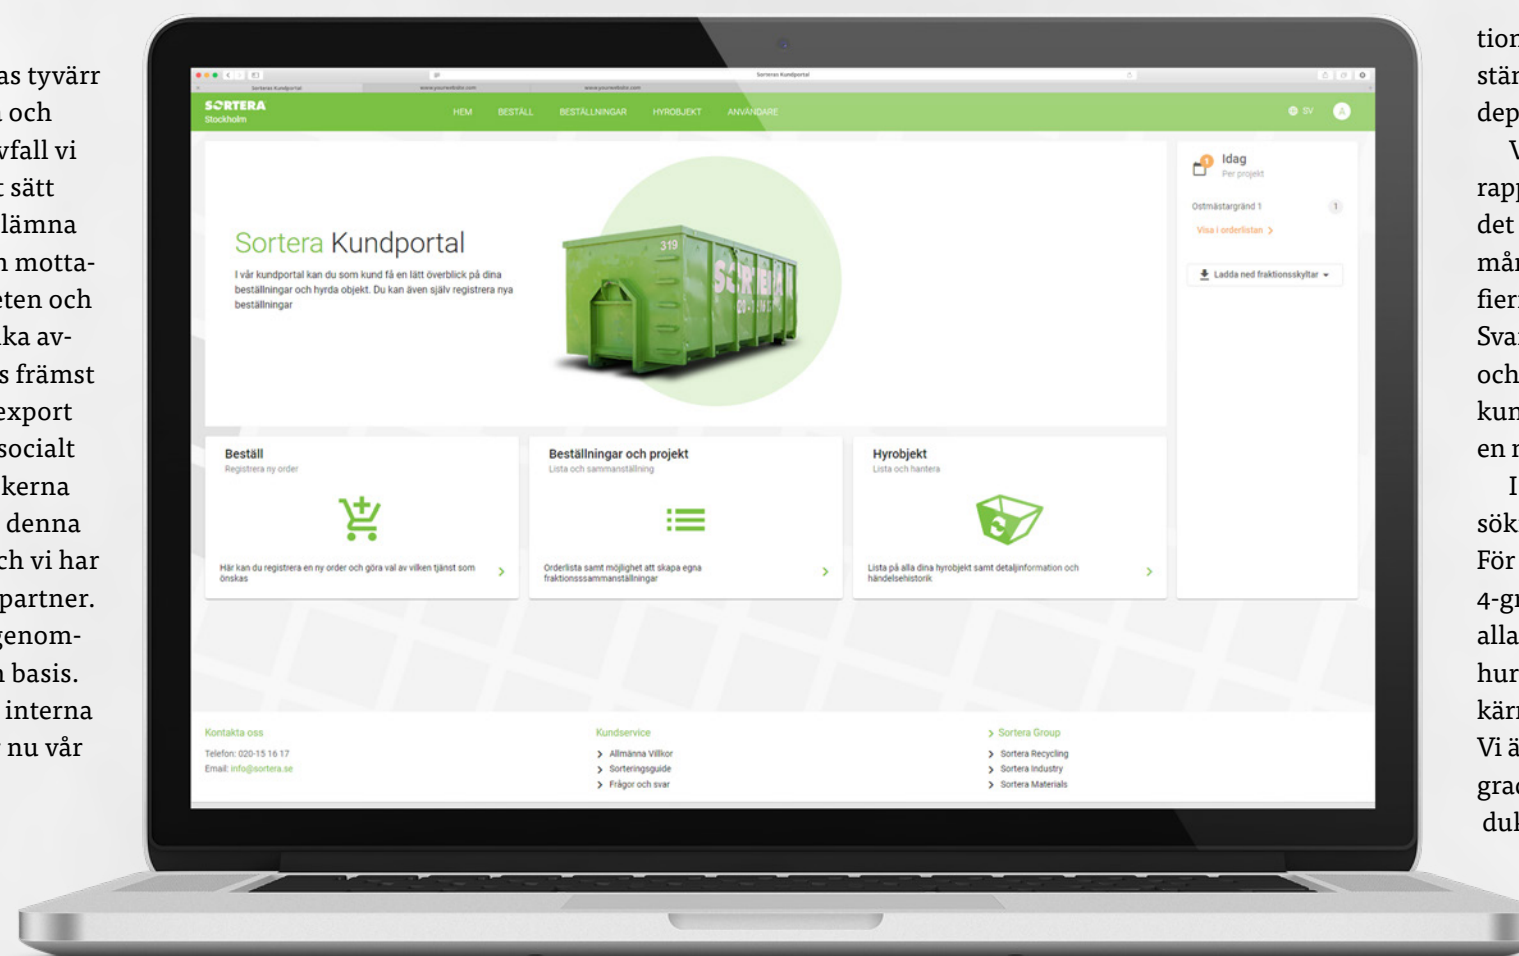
as tyvärr
och
vfall vi
sätt
lämna
n motta-
eten och
ka av-
s främst
export
socialt
kerna
denna
ch vi har
partner.
genom-
n basis.
interna
nu vår

Sortera Kundportal

SORTERA
Stockholm

HEM BESTÄLL BESTÄLLNINGAR HYROBJEKT ANVÄNDARE

SV

Sortera Kundportal
I vår kundportal kan du som kund få en lätt överblick på dina beställningar och hyrda objekt. Du kan även själv registrera nya beställningar

319

Idag
Per projekt
Ostmästargränd 1
1
Visa i orderlistan >
Ladda ned fraktionsskyltar

Beställ
Registrera ny order
Här kan du registrera en ny order och göra val av vilken tjänst som önskas

Beställningar och projekt
Lista och sammanställning
Orderlista samt möjlighet att skapa egna fraktionsssammanställningar

Hyrobjekt
Lista och hantera
Lista på alla dina hyrobjekt samt detaljinformation och händelsehistorik

Kontakta oss
Telefon: 020-15 16 17
Email: info@sortera.se

Kundservice
Allmänna Villkor
Sorteringsguide
Frågor och svar

Sortera Group
Sortera Recycling
Sortera Industry
Sortera Materials

tion
stän
dep
V
rapp
det
mån
fier
Sva
och
kun
en n
I
sök
För
4-gr
alla
hur
kärn
Vi ä
grad
dul